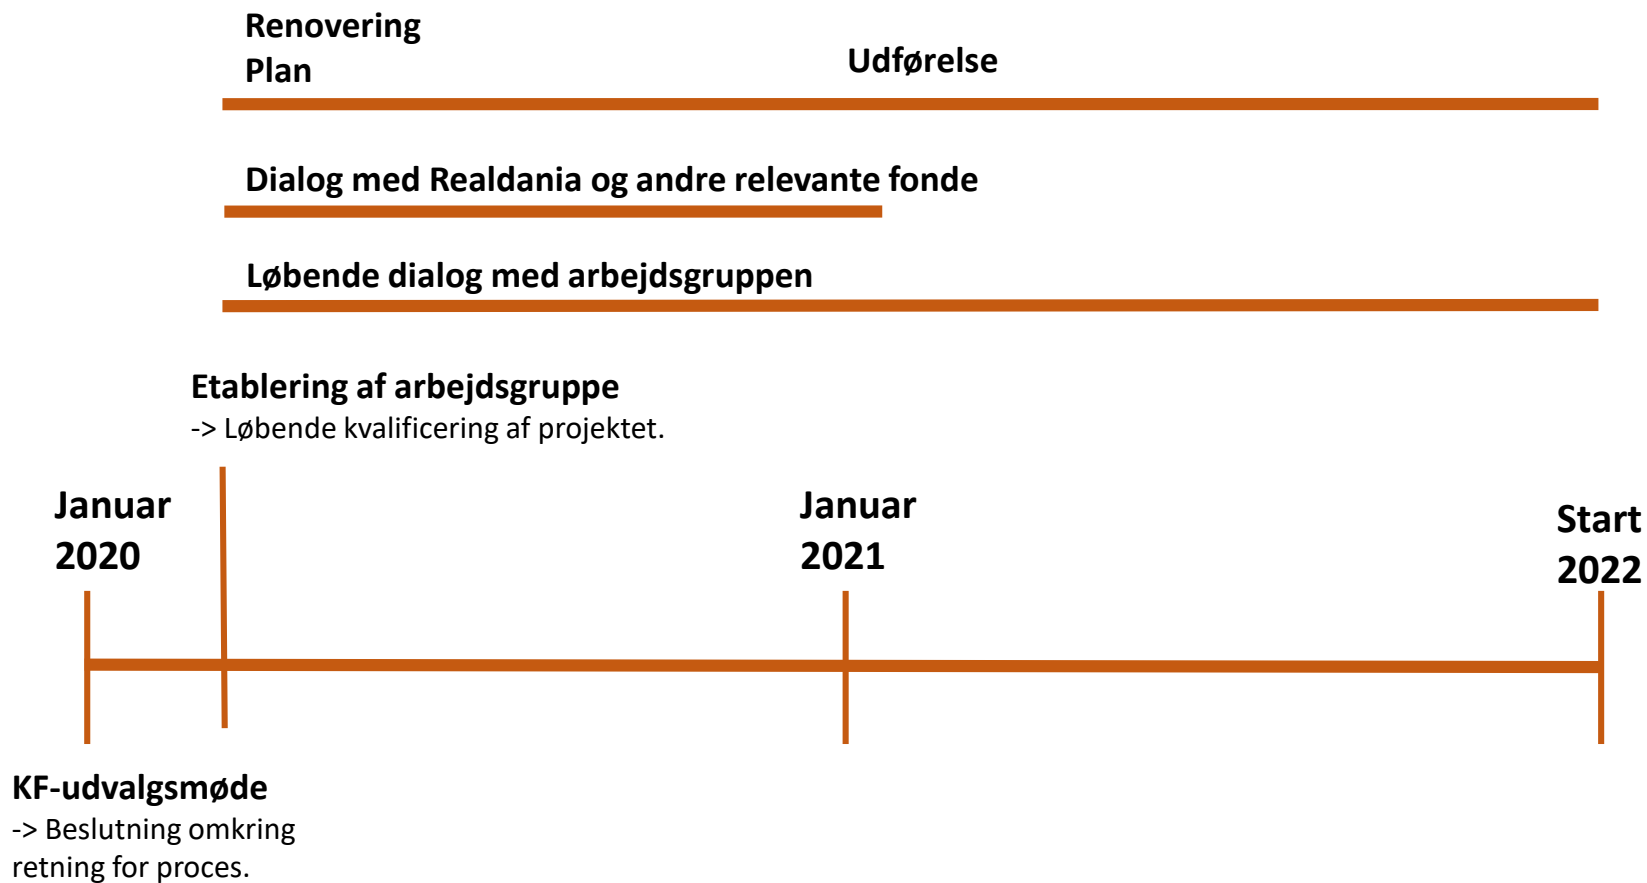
Renovering
Plan

Udførelse

Dialog med Realdania og andre relevante fonde

Løbende dialog med arbejdsgruppen

Etablering af arbejdsgruppe
-> Løbende kvalificering af projektet.

Januar
2020

Januar
2021

Start
2022

KF-udvalgsmøde
-> Beslutning omkring retning for proces.